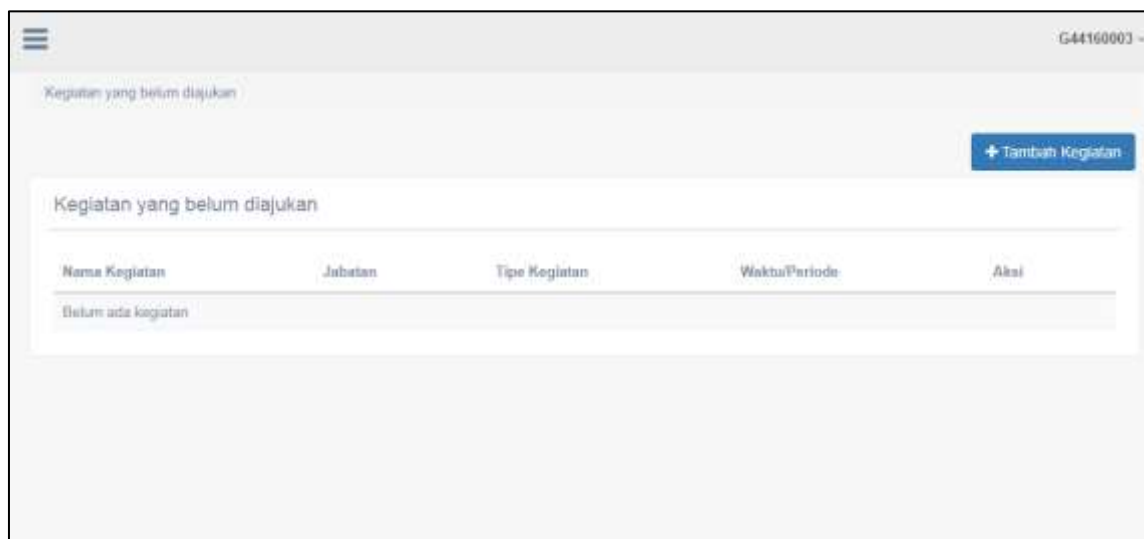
G44160003

Kegiatan yang belum diajukan

+ Tambah Kegiatan

Kegiatan yang belum diajukan

| Nama Kegiatan | Jabatan | Tipe Kegiatan | Waktu/Periode | Aksi |
|---|---|---|---|---|
| Belum ada kegiatan | | | | |